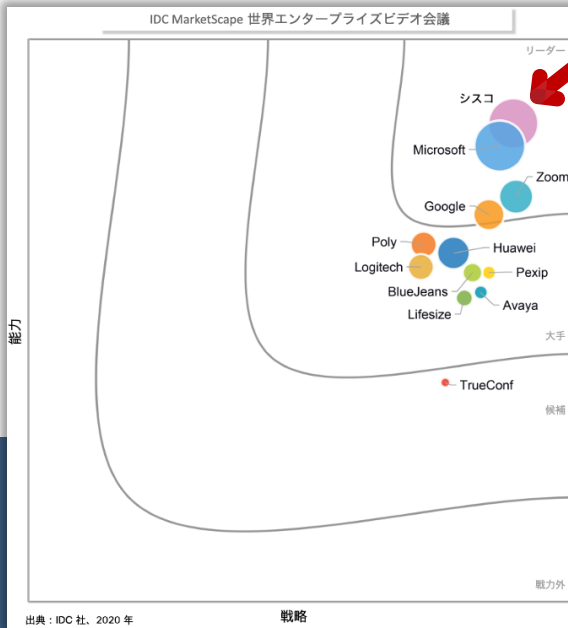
IDC MarketScape 世界エンタープライズビデオ会議

リーダー

シスコ

Microsoft

Zoom

Google

Poly

Huawei

Logitech

Pexip

BlueJeans

Avaya

Lifesize

大手

TrueConf

候補

能力

戦力外

出典：IDC 社、2020 年

戦略